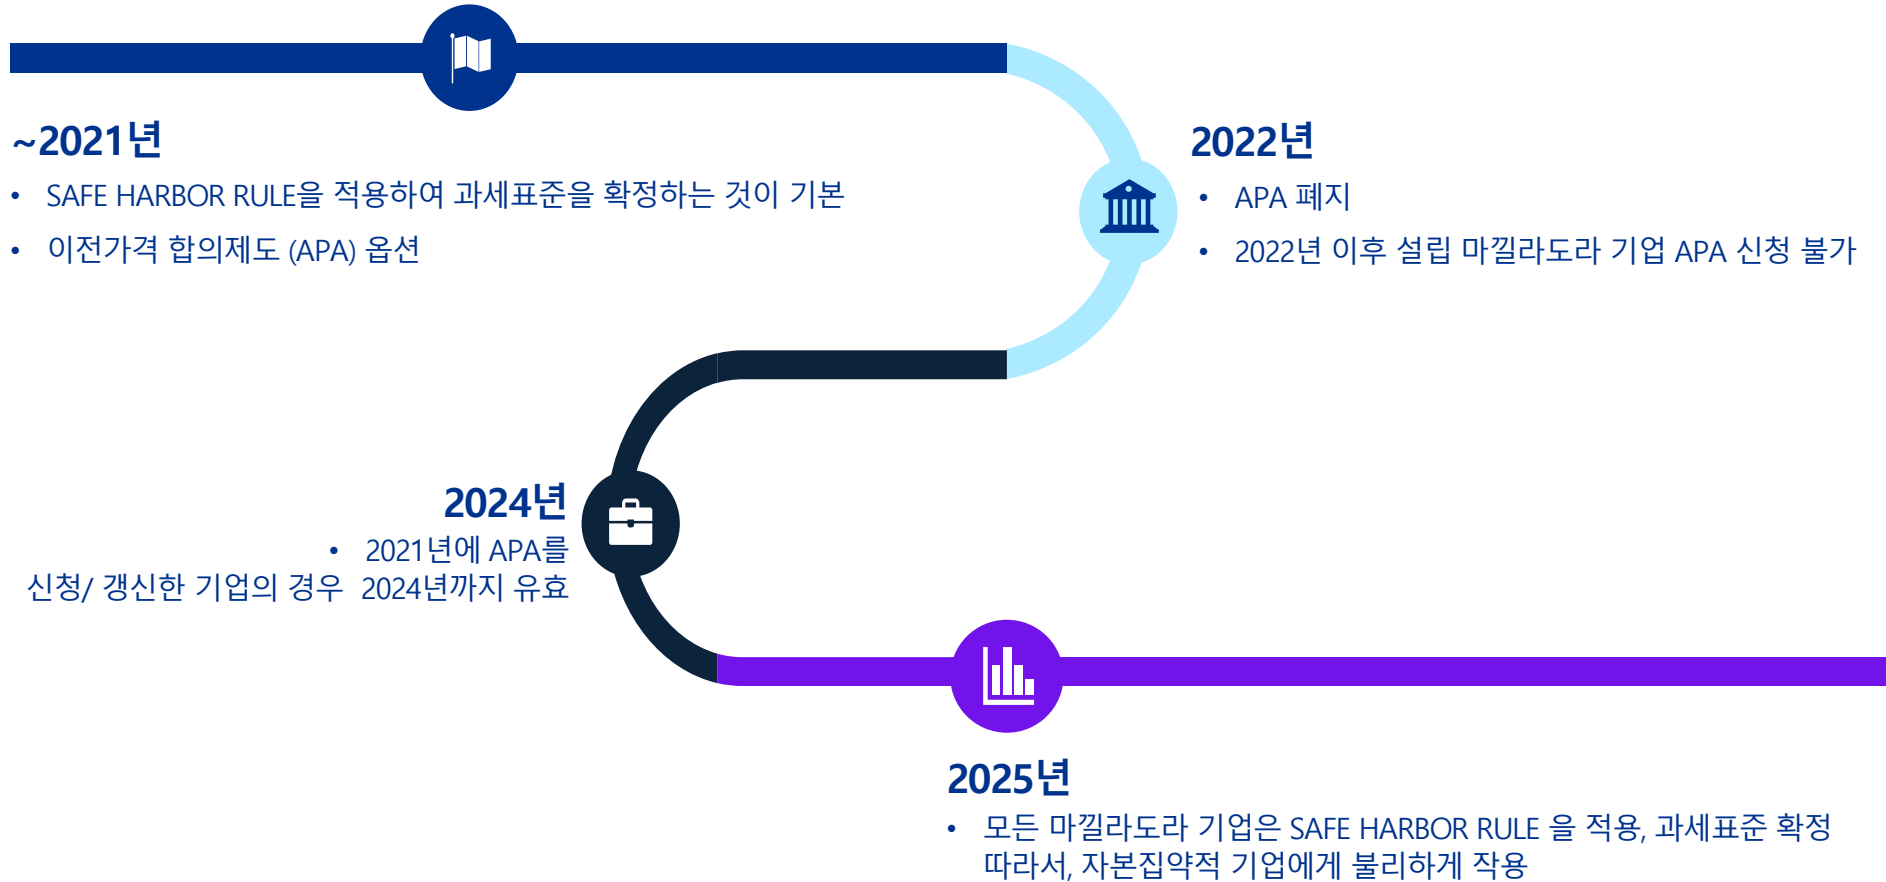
~2021년

• SAFE HARBOR RULE을 적용하여 과세표준을 확정하는 것이 기본

• 이전가격 합의제도 (APA) 옵션

2022년

• APA 폐지

• 2022년 이후 설립 마낄라도라 기업 APA 신청 불가

2024년

• 2021년에 APA를 신청/ 갱신한 기업의 경우 2024년까지 유효

2025년

• 모든 마낄라도라 기업은 SAFE HARBOR RULE 을 적용, 과세표준 확정 따라서, 자본집약적 기업에게 불리하게 작용